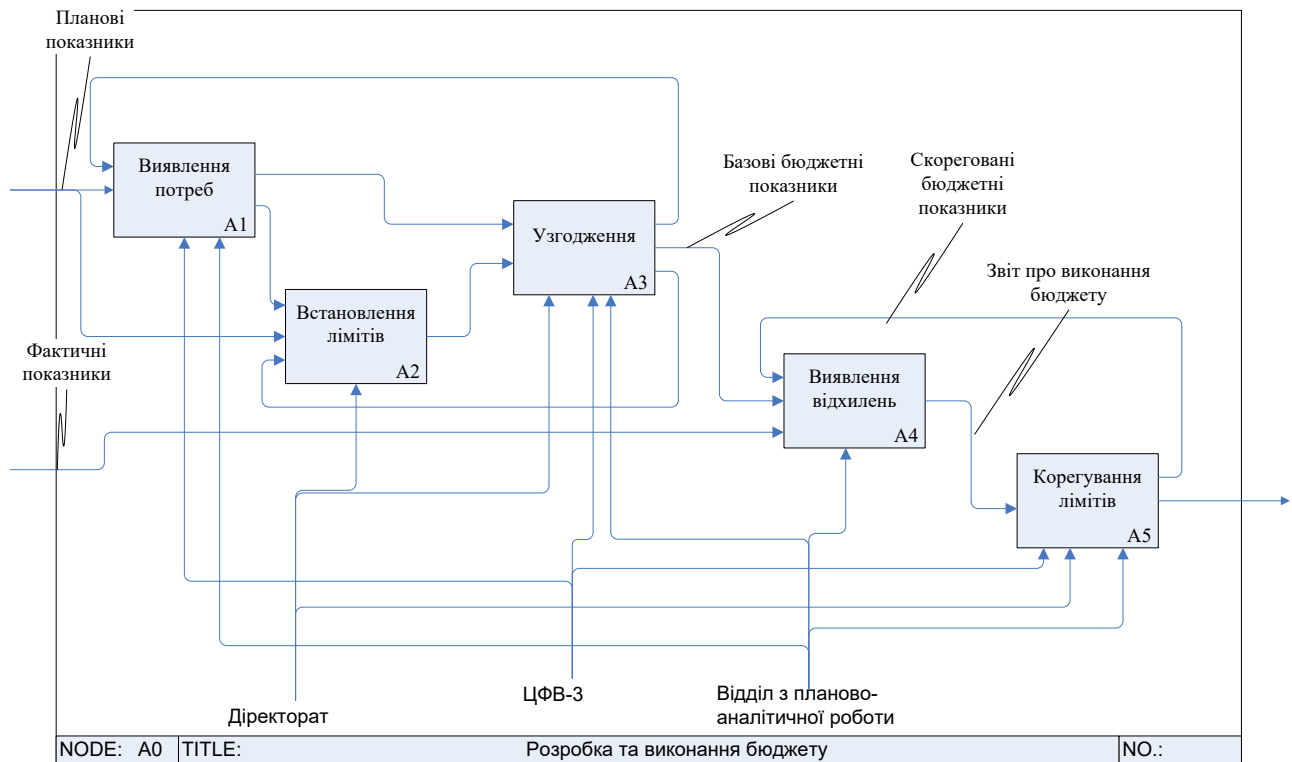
Планові показники

Виявлення потреб
A1

Узгодження
A3

Базові бюджетні показники

Скореговані бюджетні показники

Встановлення лімітів
A2

Звіт про виконання бюджету

Фактичні показники

Виявлення відхилень
A4

Корегування лімітів
A5

Діректорат

ЦФВ-3

Відділ з планово-аналітичної роботи

NODE: A0 | TITLE: Розробка та виконання бюджету | NO.: